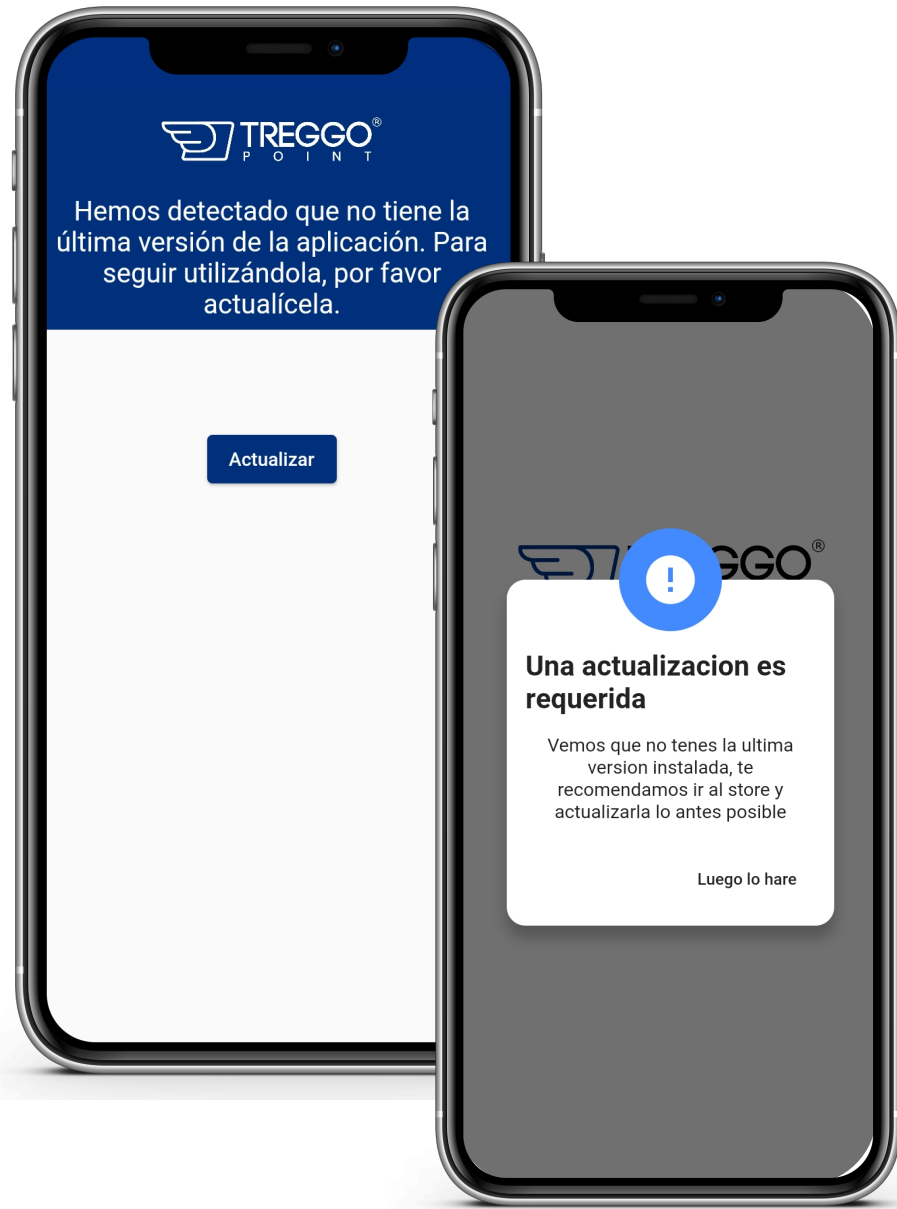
TREGGO®
POINT

Hemos detectado que no tiene la última versión de la aplicación. Para seguir utilizándola, por favor actualícela.

Actualizar

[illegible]GGO®

!

Una actualizacion es requerida

Vemos que no tenes la ultima version instalada, te recomendamos ir al store y actualizarla lo antes posible

Luego lo hare